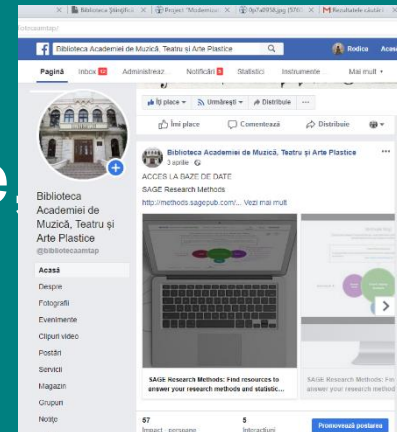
Biblioteca Științifică | Proiect "Modernizar | 9p7a8958.jpg (576) | Rezultatele căutării

/bibliotecaamtap/

Biblioteca Academiei de Muzică, Teatru și Arte Plastice

Rodica Acasă

Pagină Inbox 12 Administrează Notificări 5 Statistici Instrumente Mai mult

Îți place Urmărești Distribuie ...

Îmi place Comentează Distribuie

Biblioteca Academiei de Muzică, Teatru și Arte Plastice
3 aprilie

ACCES LA BAZE DE DATE
SAGE Research Methods
http://methods.sagepub.com/... Vezi mai mult

Biblioteca Academiei de Muzică, Teatru și Arte Plastice
@bibliotecaamtap

Acasă
Despre
Fotografii
Evenimente
Clipuri video
Postări
Servicii
Magazin
Grupuri
Notițe

SAGE Research Methods: Find resources to answer your research methods and statistic...

SAGE Research Methods: For answer your research methods

57 Impact - persoane
5 Interacțiuni

Promovează postarea